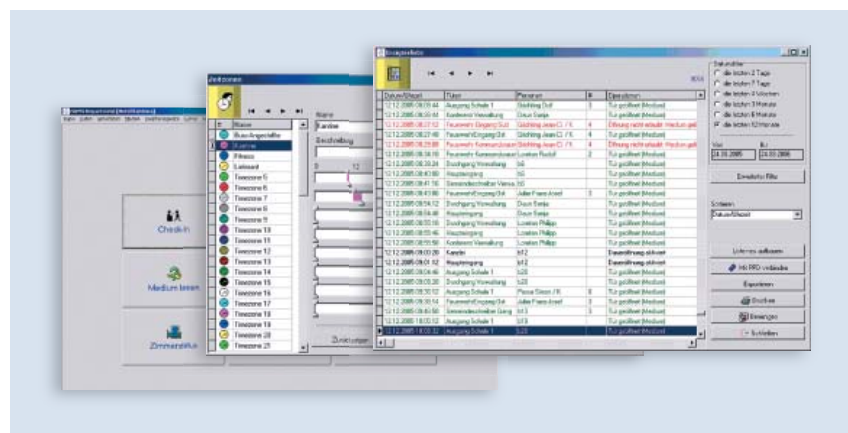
Check-In

Medium lesen

Zimmerstatus

Zeitzonen

Name

Buro-Angestellte

Kantine

Fitness

Lieferant

Timezone 6

Timezone 7

Timezone 8

Timezone 9

Timezone 10

Timezone 11

Timezone 12

Timezone 13

Timezone 14

Timezone 15

Timezone 16

Timezone 17

Timezone 18

Timezone 19

Timezone 20

Timezone 21

Name

Kantine

Beschreibung

Zurücksetzen

Ereignisliste

Zeitraum

die letzten 2 Tage

die letzten 7 Tage

die letzten 4 Wochen

die letzten 3 Monate

die letzten 6 Monate

die letzten 12 Monate

Von

24.10.2005

Bis

24.12.2006

Erweiterte Filter

Sortieren

Datum/Uhrzeit

Liste aktualisieren

Mit RFID verbinden

Exportieren

Drucken

Einstellungen

Schließen

| Datum/Uhrzeit | Türe | Personen | R | Operationen |
|---|---|---|---|---|
| 12.12.2005 08:05:44 | Ausgang Schule 1 | Stichling Dolf | 0 | Tür geöffnet (Medium) |
| 12.12.2005 08:05:18 | Konferenz Verwaltung | Daun Sanja | | Tür geöffnet (Medium) |
| 12.12.2005 08:27:02 | Feuerwehr Eingang Süd | Stichling Jean Cl. / K | 4 | Öffnung nicht erlaubt: Medium gesperrt |
| 12.12.2005 08:27:48 | Feuerwehr Eingang Süd | Stichling Jean Cl. / K | 4 | Tür geöffnet (Medium) |
| 12.12.2005 08:29:08 | Feuerwehr Konferenzraum | Stichling Jean Cl. / K | 4 | Öffnung nicht erlaubt: Medium gesperrt |
| 12.12.2005 08:34:16 | Feuerwehr Konferenzraum | Lowkin Rudolf | 2 | Tür geöffnet (Medium) |
| 12.12.2005 08:39:26 | Durchgang Verwaltung | b6 | | Tür geöffnet (Medium) |
| 12.12.2005 08:40:00 | Hauptengang | b6 | | Tür geöffnet (Medium) |
| 12.12.2005 08:41:16 | Seminardirektor Verwa | b6 | | Tür geöffnet (Medium) |
| 12.12.2005 08:43:06 | Feuerwehr Eingang Ost | Julian Franz Josef | 0 | Tür geöffnet (Medium) |
| 12.12.2005 08:50:56 | Durchgang Verwaltung | Daun Sanja | | Tür geöffnet (Medium) |
| 12.12.2005 08:54:12 | Durchgang Verwaltung | Daun Sanja | | Tür geöffnet (Medium) |
| 12.12.2005 08:54:46 | Hauptengang | Daun Sanja | | Tür geöffnet (Medium) |
| 12.12.2005 08:55:06 | Durchgang Verwaltung | Lowkin Philipp | | Tür geöffnet (Medium) |
| 12.12.2005 08:55:46 | Durchgang Verwaltung | Lowkin Philipp | | Tür geöffnet (Medium) |
| 12.12.2005 08:55:58 | Konferenz Verwaltung | Lowkin Philipp | | Tür geöffnet (Medium) |
| 12.12.2005 09:00:28 | Kantine | b12 | | Daueröffnung aktiviert |
| 12.12.2005 09:01:12 | Hauptengang | b12 | | Daueröffnung aktiviert |
| 12.12.2005 09:04:46 | Ausgang Schule 1 | b12 | | Tür geöffnet (Medium) |
| 12.12.2005 09:09:28 | Durchgang Verwaltung | b12 | | Tür geöffnet (Medium) |
| 12.12.2005 09:30:12 | Ausgang Schule 1 | Pierre Simon / K | 0 | Tür geöffnet (Medium) |
| 12.12.2005 09:30:54 | Feuerwehr Eingang Ost | Lowkin Philipp | 0 | Tür geöffnet (Medium) |
| 12.12.2005 09:45:08 | Seminardirektor Gang | b13 | 0 | Tür geöffnet (Medium) |
| 12.12.2005 10:03:12 | Ausgang Schule 1 | b13 | | Tür geöffnet (Medium) |
| 12.12.2005 10:03:32 | Ausgang Schule 1 | b28 | | Tür geöffnet (Medium) |